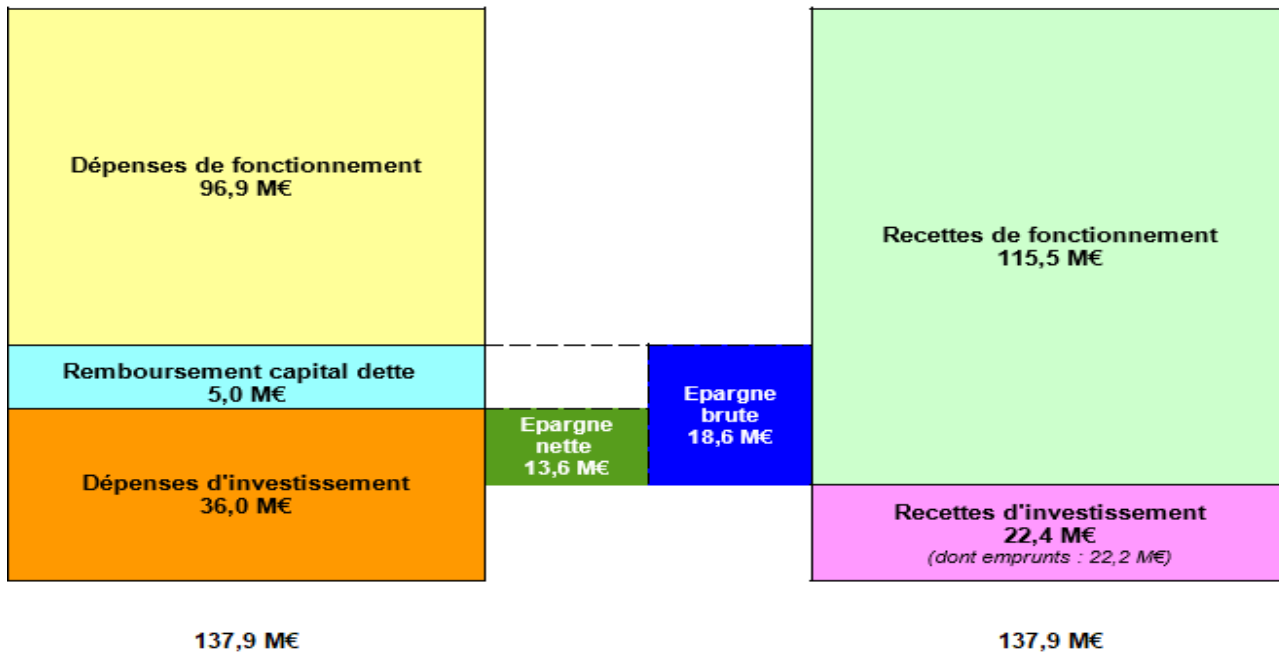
Dépenses de fonctionnement
96,9 M€

Remboursement capital dette
5,0 M€

Dépenses d'investissement
36,0 M€

Epargne nette
13,6 M€

Epargne brute
18,6 M€

Recettes de fonctionnement
115,5 M€

Recettes d'investissement
22,4 M€
(dont emprunts : 22,2 M€)

137,9 M€

137,9 M€